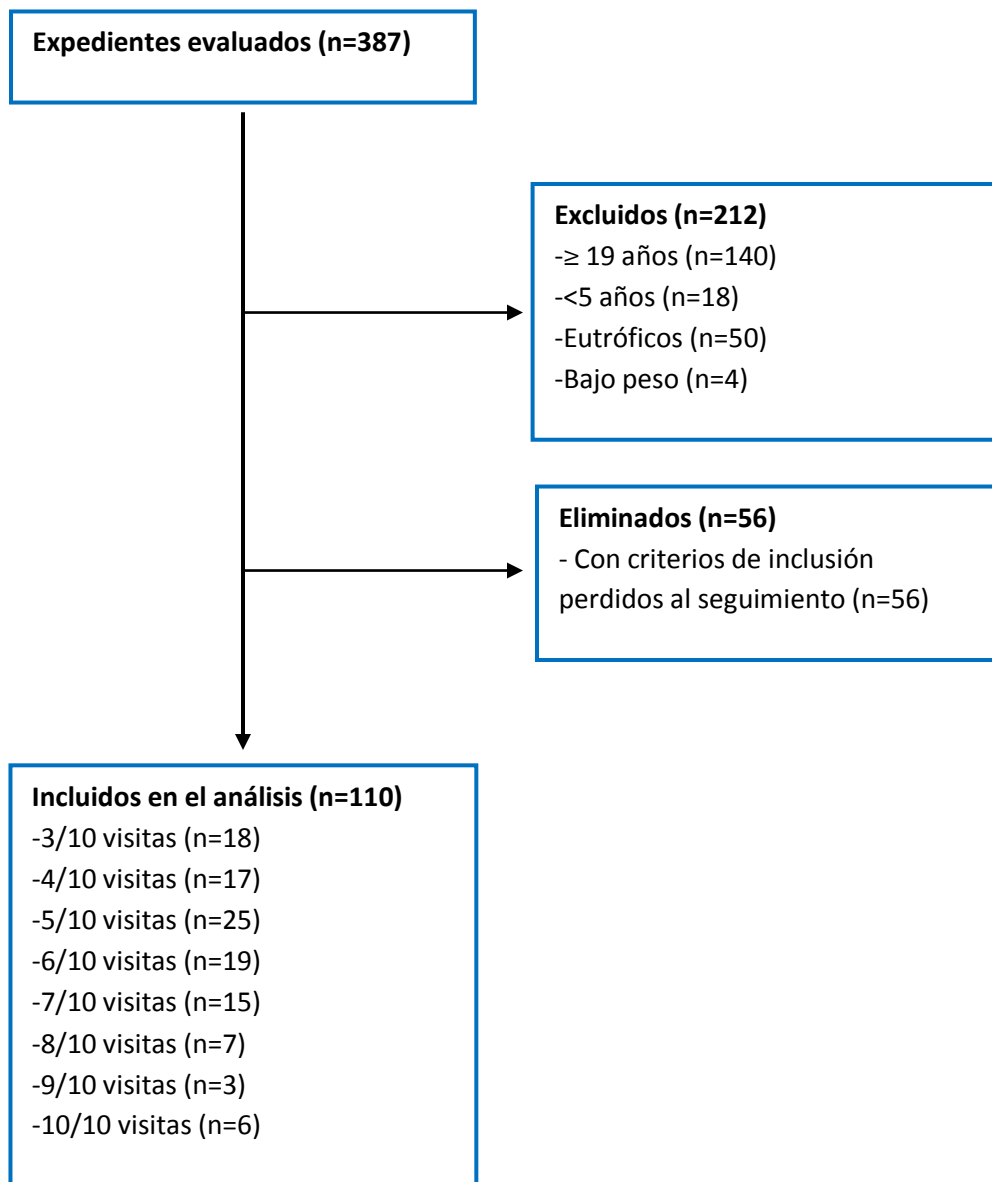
Expedientes evaluados (n=387)

Excluidos (n=212)
-≥ 19 años (n=140)
-<5 años (n=18)
-Eutróficos (n=50)
-Bajo peso (n=4)

Eliminados (n=56)
- Con criterios de inclusión perdidos al seguimiento (n=56)

Incluidos en el análisis (n=110)
-3/10 visitas (n=18)
-4/10 visitas (n=17)
-5/10 visitas (n=25)
-6/10 visitas (n=19)
-7/10 visitas (n=15)
-8/10 visitas (n=7)
-9/10 visitas (n=3)
-10/10 visitas (n=6)